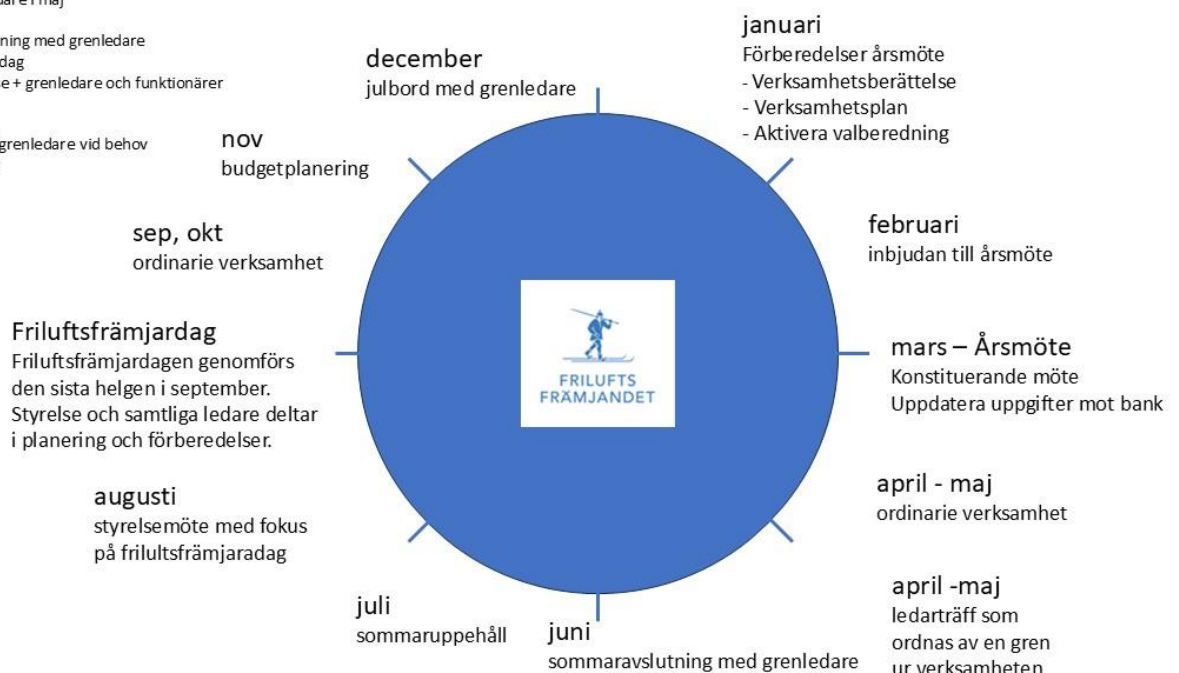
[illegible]dare i maj

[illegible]ning med grenledare
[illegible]dag
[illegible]e + grenledare och funktionärer

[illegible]grenledare vid behov

december
julbord med grenledare

januari
Förberedelser årsmöte
- Verksamhetsberättelse
- Verksamhetsplan
- Aktivera valberedning

nov
budgetplanering

februari
inbjudan till årsmöte

sep, okt
ordinarie verksamhet

Friluftsfrämjardag
Friluftsfrämjardagen genomförs den sista helgen i september. Styrelse och samtliga ledare deltar i planering och förberedelser.

FRILUFTS FRÄMJANDET

mars – Årsmöte
Konstituerande möte
Uppdatera uppgifter mot bank

april - maj
ordinarie verksamhet

augusti
styrelsemöte med fokus på friluftsfrämjaradag

april -maj
ledarträff som ordnas av en gren ur verksamheten

juli
sommaruppehåll

juni
sommaravslutning med grenledare